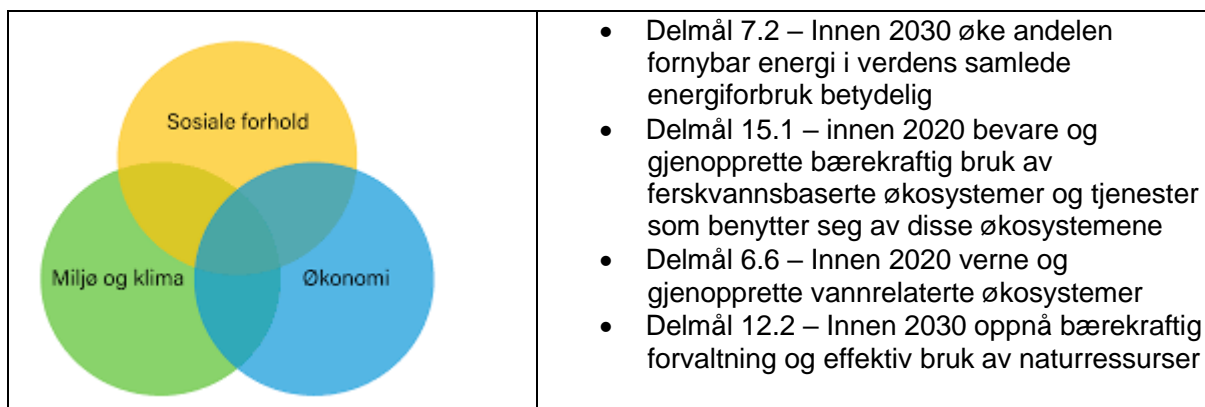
Sosiale forhold

Miljø og klima

Økonomi

- Delmål 7.2 – Innen 2030 øke andelen fornybar energi i verdens samlede energiforbruk betydelig
- Delmål 15.1 – innen 2020 bevare og gjenopprette bærekraftig bruk av ferskvannsbaserte økosystemer og tjenester som benytter seg av disse økosystemene
- Delmål 6.6 – Innen 2020 verne og gjenopprette vannrelaterte økosystemer
- Delmål 12.2 – Innen 2030 oppnå bærekraftig forvaltning og effektiv bruk av naturressurser